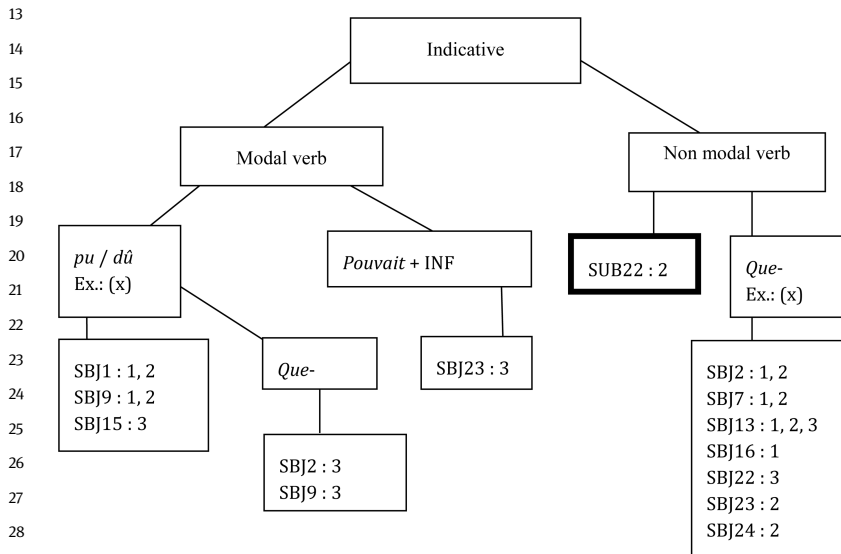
13
14
15
16
17
18
19
20
21
22
23
24
25
26
27
28

Indicative

Modal verb

Non modal verb

*pu* / *dû*
Ex.: (x)

*Pouvait* + INF

SUB22 : 2

*Que-*
Ex.: (x)

SBJ1 : 1, 2
SBJ9 : 1, 2
SBJ15 : 3

*Que-*

SBJ23 : 3

SBJ2 : 3
SBJ9 : 3

SBJ2 : 1, 2
SBJ7 : 1, 2
SBJ13 : 1, 2, 3
SBJ16 : 1
SBJ22 : 3
SBJ23 : 2
SBJ24 : 2